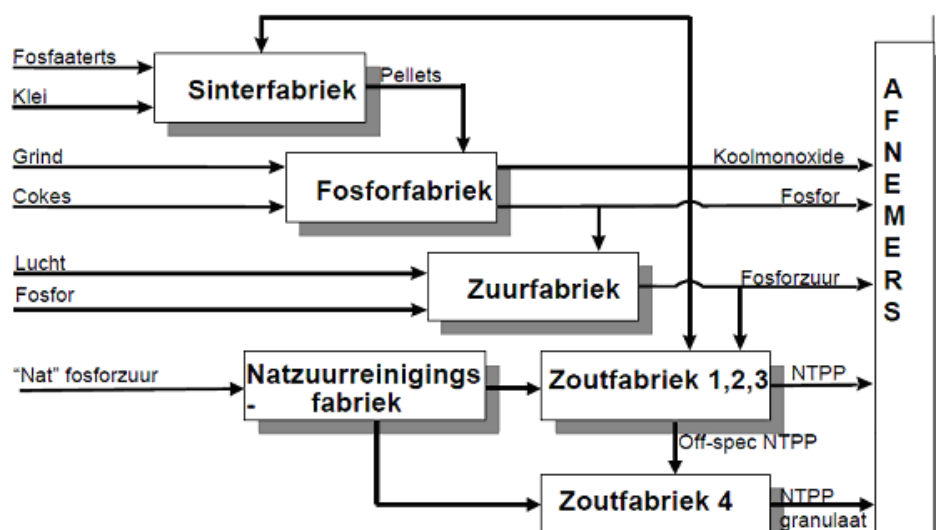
Fosfaaterts
Klei
Sinterfabriek
Pellets
Grind
Cokes
Fosforfabriek
Koolmonoxide
Fosfor
Lucht
Fosfor
Zuurfabriek
Fosforzuur
"Nat" fosforzuur
Natzuurreinigings-fabriek
Zoutfabriek 1,2,3
NTPP
Off-spec NTPP
Zoutfabriek 4
NTPP granulaat
AFNEMERS